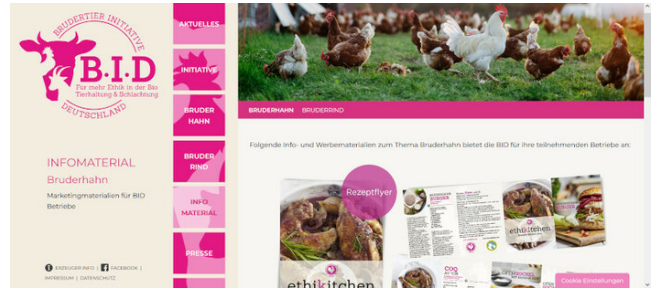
BRUDERTIER INITIATIVE
B·I·D
Für mehr Ethik in der Bio Tierhaltung & Schlachtung
DEUTSCHLAND

AKTUELLES
INITIATIVE
BRUDER HAHN
BRUDER RIND
INFO MATERIAL
PRESSE

INFOMATERIAL
Bruderhahn
Marketingmaterialien für BID Betriebe

ERZEUGER INFO | FACEBOOK | IMPRESSUM | DATENSCHUTZ

BRUDERHAHN BRUDERRIND

Folgende Info- und Werbematerialien zum Thema Bruderhahn bietet die BID für ihre teilnehmenden Betriebe an:

Rezeptflyer
ethikitchen
ethikitchen
Cookie Einstellungen